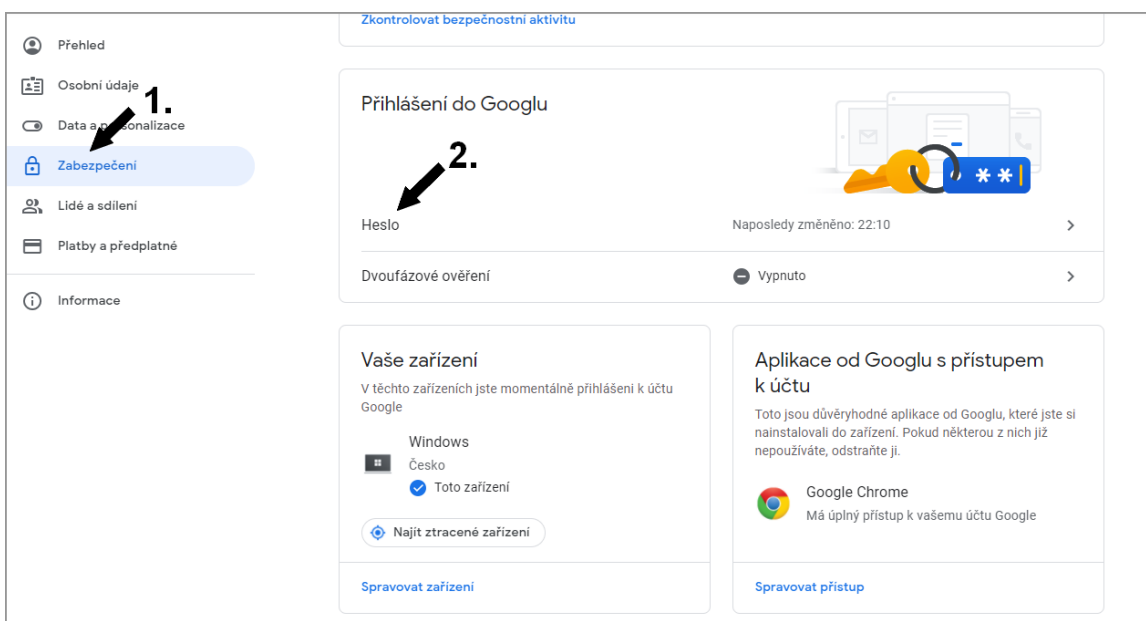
Přehled
Osobní údaje
Data a p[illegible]sonalizace
Zabezpečení
Lidé a sdílení
Platby a předplatné
Informace

1.

Zkontrolovat bezpečnostní aktivitu

Přihlášení do Googlu

2.

Heslo
Naposledy změněno: 22:10

Dvoufázové ověření
Vypnuto

**

Vaše zařízení
V těchto zařízeních jste momentálně přihlášeni k účtu Google

Windows
Česko
Toto zařízení

Najít ztracené zařízení

Spravovat zařízení

Aplikace od Googlu s přístupem k účtu
Toto jsou důvěryhodné aplikace od Googlu, které jste si nainstalovali do zařízení. Pokud některou z nich již nepoužíváte, odstraňte ji.

Google Chrome
Má úplný přístup k vašemu účtu Google

Spravovat přístup